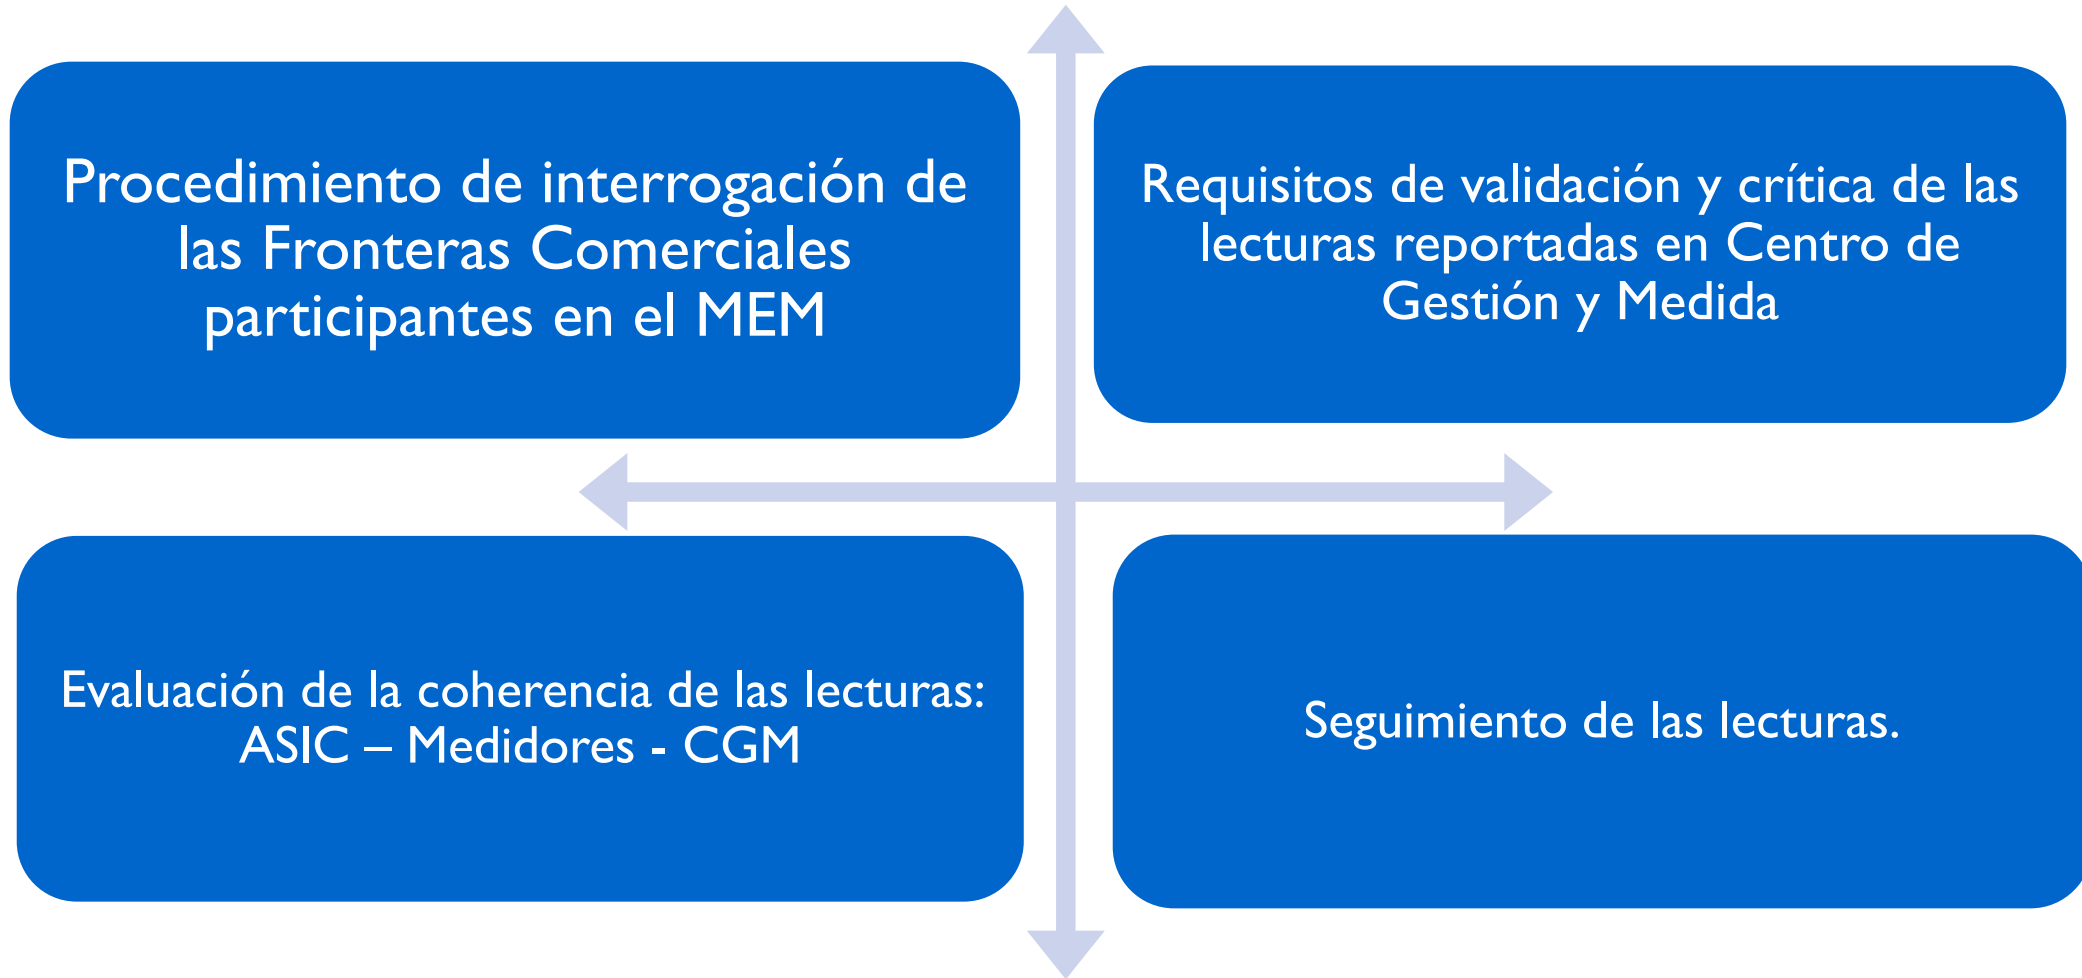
Procedimiento de interrogación de las Fronteras Comerciales participantes en el MEM

Requisitos de validación y crítica de las lecturas reportadas en Centro de Gestión y Medida

Evaluación de la coherencia de las lecturas: ASIC – Medidores - CGM

Seguimiento de las lecturas.